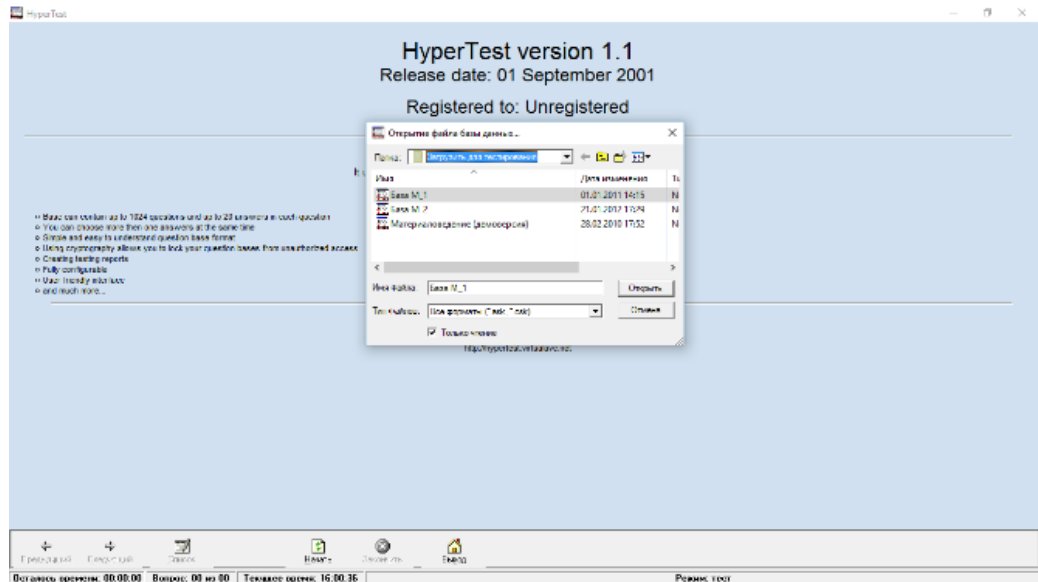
HyperTest

HyperTest version 1.1
Release date: 01 September 2001

Registered to: Unregistered

» Base can contain up to 1024 questions and up to 20 answers in each question
» You can choose more then one answers at the same time
» Simple and easy to understand question base format
» Using cryptography allows you to lock your question bases from unauthorized access
» Creating testing reports
» Fully configurable
» User friendly interface
» and much more...

http://hypertest.virtualave.net

Открытие файла базы данных...

Папка: Загрузить для тестирования

| Имя | Дата изменения | Т |
|---|---|---|
| База М_1 | 01.01.2011 14:15 | N |
| База М_2 | 21.01.2012 15:24 | N |
| Материаловедение (демоверсия) | 28.02.2010 17:32 | N |

Имя файла: База М_1
Открыть

Тип файлов: Все форматы (*.ask; *.esk)
Отмена

Только чтение

Предыдущий Следующий Список Начать Закончить Выход

Осталось времени: 00:00:00 Вопрос: 00 из 00 Текущее время: 16:00:36 Режим: тест